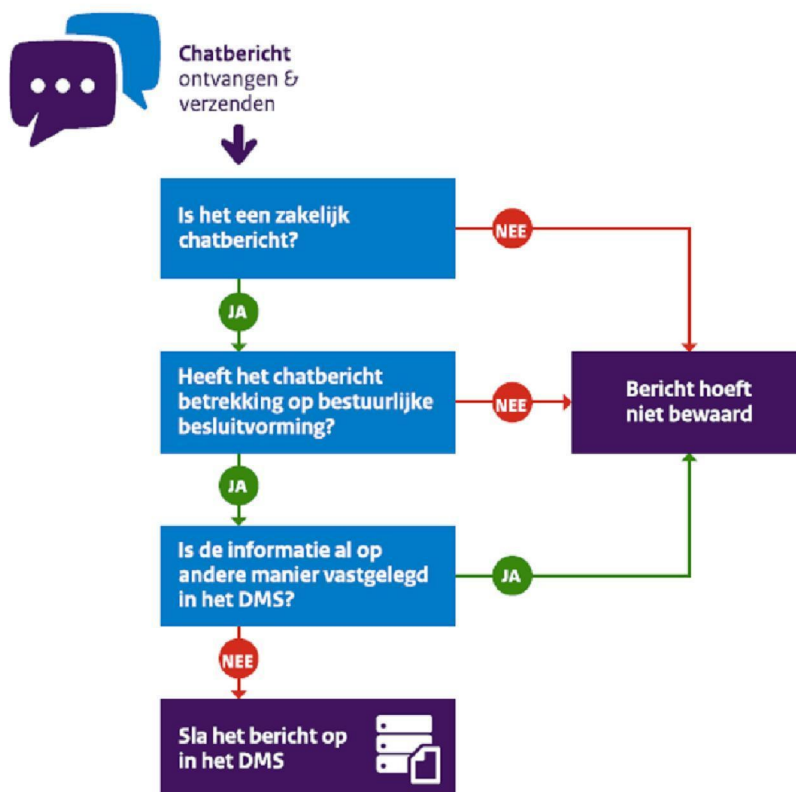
Chatbericht ontvangen & verzenden

Is het een zakelijk chatbericht?

NEE

JA

Heeft het chatbericht betrekking op bestuurlijke besluitvorming?

NEE

Bericht hoeft niet bewaard

JA

Is de informatie al op andere manier vastgelegd in het DMS?

JA

NEE

Sla het bericht op in het DMS